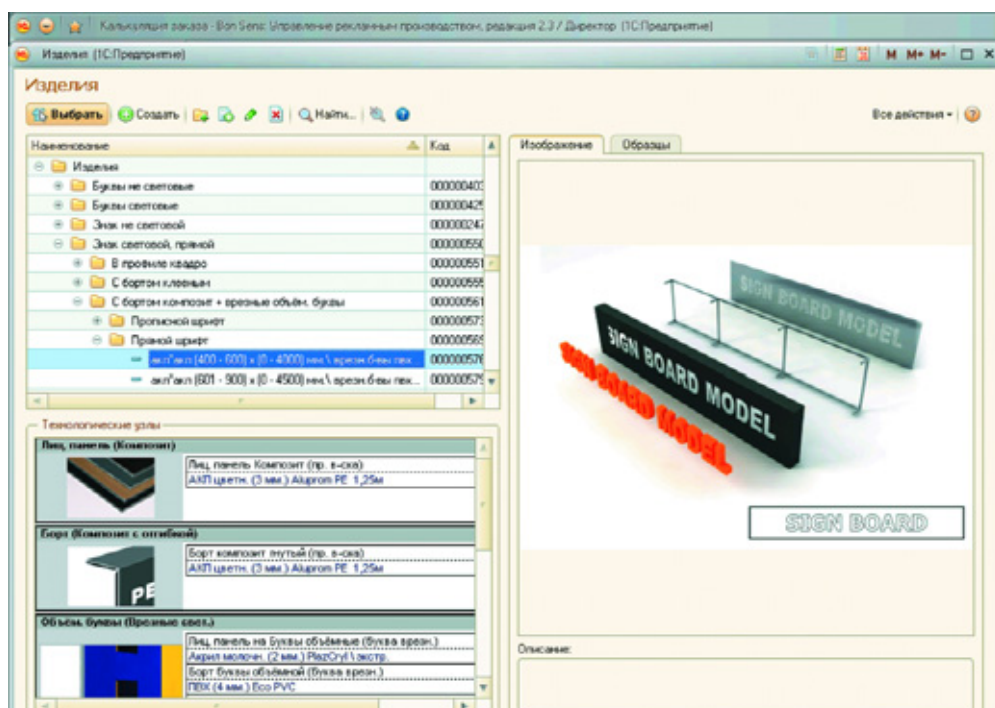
Калькуляция заказа - Bon Sens: Управление рекламным производством, редакция 2.3 / Директор (1С:Предприятие)

Изделия (1С:Предприятие)

M M+ M-

Изделия

Выбрать | Создать | Найти...

Все действия

| Наименование | Код |
|---|---|
| Изделия | |
| Буквы не световые | 000000403 |
| Буквы световые | 000000425 |
| Знак не световой | 000000247 |
| Знак световой, прямой | 000000550 |
| В профиле квадро | 000000551 |
| С бортом клееным | 000000555 |
| С бортом композит + врезные объём. буквы | 000000561 |
| Прописной шрифт | 000000573 |
| Прямой шрифт | 000000565 |
| акл\акл (400 - 600) x (0 - 4000) мм.\ врезн.букв пвх... | 000000578 |
| акл\акл (601 - 900) x (0 - 4500) мм.\ врезн.букв пвх... | 000000579 |

Технологические узлы

Лиц. панель (Композит)
Лиц. панель Композит (пр. в-ска)
АКП цветн. (3 мм.) Aluprom PE 1,25м

Борт (Композит с отгибкой)
Борт композит гнутый (пр. в-ска)
АКП цветн. (3 мм.) Aluprom PE 1,25м

PE

Объём. буквы (Врезные свет.)
Лиц. панель на Буквы объёмные (буква врезн.)
Акрил молочн. (2 мм.) PlazCryl \ экстр.
Борт буквы объёмной (буква врезн.)
ПВХ (4 мм.) Eco PVC

Изображение | Образцы

SIGN BOARD MODEL
SIGN BOARD MODEL
SIGN BOARD MODEL
SIGN BOARD

Описание: